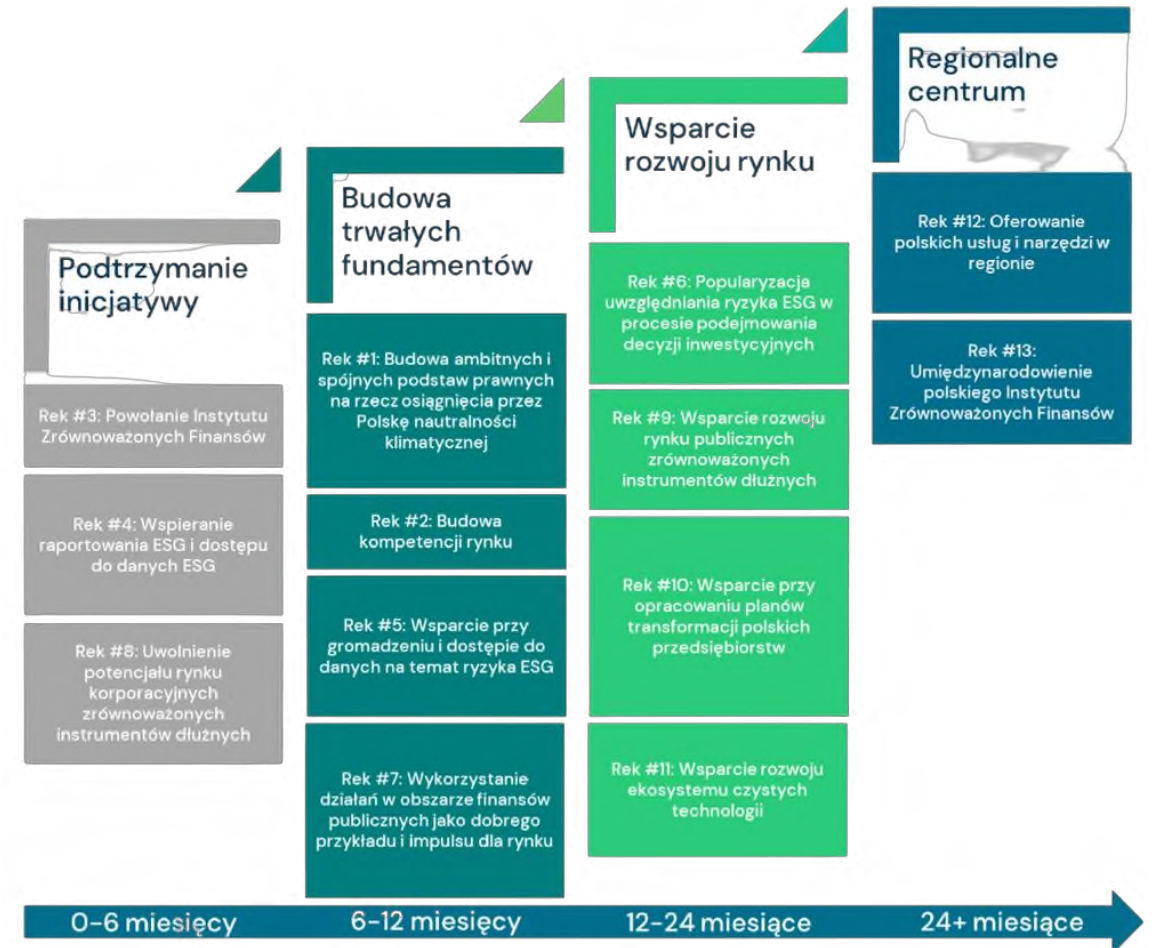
Podtrzymanie inicjatywy

Rek #3: Powołanie Instytutu Zrównoważonych Finansów

Rek #4: Wspieranie raportowania ESG i dostępu do danych ESG

Rek #8: Uwolnienie potencjału rynku korporacyjnych zrównoważonych instrumentów dłużnych

Budowa trwałych fundamentów

Rek #1: Budowa ambitnych i spójnych podstaw prawnych na rzecz osiągnięcia przez Polskę nautralności klimatycznej

Rek #2: Budowa kompetencji rynku

Rek #5: Wsparcie przy gromadzeniu i dostępie do danych na temat ryzyka ESG

Rek #7: Wykorzystanie działań w obszarze finansów publicznych jako dobrego przykładu i impulsu dla rynku

Wsparcie rozwoju rynku

Rek #6: Popularyzacja uwzględniania ryzyka ESG w procesie podejmowania decyzji inwestycyjnych

Rek #9: Wsparcie rozwoju rynku publicznych zrównoważonych instrumentów dłużnych

Rek #10: Wsparcie przy opracowaniu planów transformacji polskich przedsiębiorstw

Rek #11: Wsparcie rozwoju ekosystemu czystych technologii

Regionalne centrum

Rek #12: Oferowanie polskich usług i narzędzi w regionie

Rek #13: Umiędzynarodowienie polskiego Instytutu Zrównoważonych Finansów

0-6 miesięcy

6-12 miesięcy

12-24 miesiące

24+ miesiące